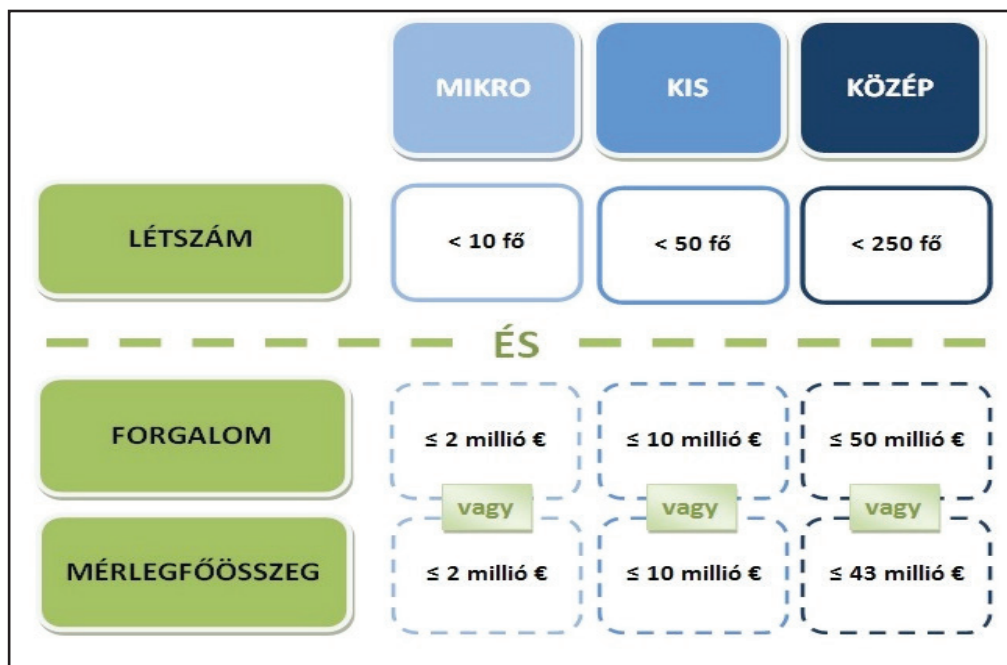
| | MIKRO | KIS | KÖZÉP |
|---|---|---|---|
| LÉTSZÁM | < 10 fő | < 50 fő | < 250 fő |

ÉS

| | | | |
|---|---|---|---|
| FORGALOM | ≤ 2 millió € | ≤ 10 millió € | ≤ 50 millió € |
| | vagy | vagy | vagy |
| MÉRLEGFŐÖSSZEG | ≤ 2 millió € | ≤ 10 millió € | ≤ 43 millió € |